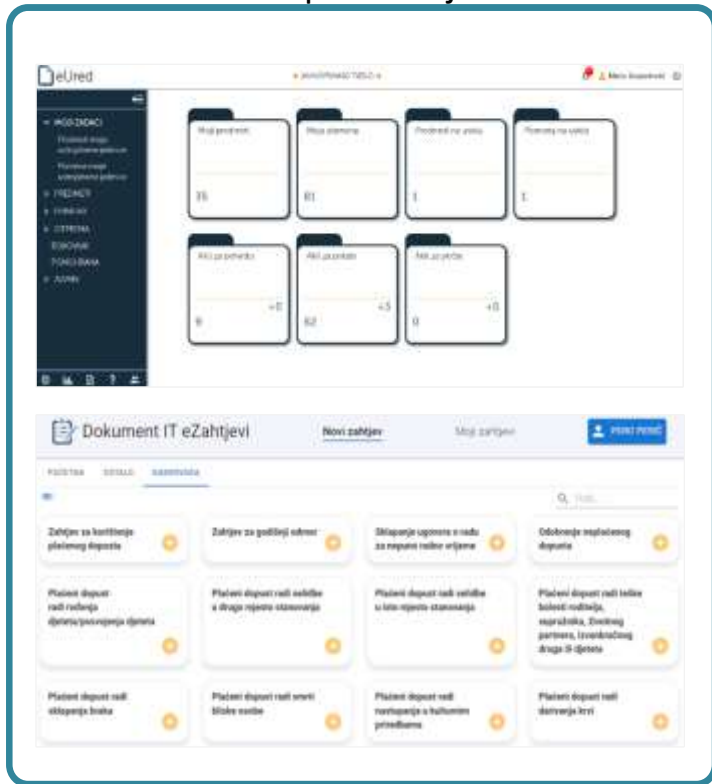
eUred

MOJI ZADACI

PREDMETI

Moji predmeti
35

Moja stavnica
61

Predmeti na valoj
1

Pismeno na valoj
1

Akt za potpis
+0
9

Akt za pohranu
+3
62

Akt za otprem
+0
0

Dokument IT eZahtjevi

Novi zahtjev

Moji zahtjevi

POČETNA

OSTALO

KADROVSKA

Q

Zahtjev za korištenje plaćenog dopusta

Zahtjev za godišnji odmor

Sklapanje ugovora o radu za nepuno radno vrijeme

Odobrenje neplaćenog dopusta

Plaćeni dopust radi rođenja djeteta/posvojenja djeteta

Plaćeni dopust radi selidbe u drugo mjesto stanovanja

Plaćeni dopust radi selidbe u isto mjesto stanovanja

Plaćeni dopust radi teške bolesti roditelja, supružnika, životnog partnera, izvanbračnog druga ili djeteta

Plaćeni dopust radi sklapanja braka

Plaćeni dopust radi smrti bliske osobe

Plaćeni dopust radi nastupanja u kulturnim priredbama

Plaćeni dopust radi darivanja krvi